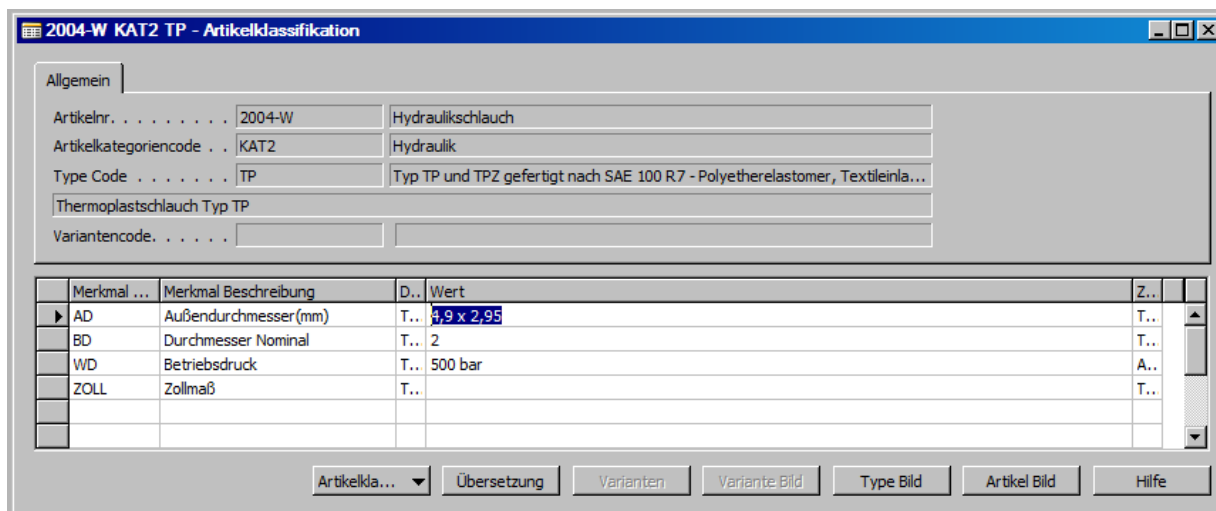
2004-W KAT2 TP - Artikelklassifikation

Allgemein

Artikelnr. . . . . . . . . . 2004-W Hydraulikschlauch
Artikelkategoriencode . . KAT2 Hydraulik
Type Code . . . . . . . TP Typ TP und TPZ gefertigt nach SAE 100 R7 - Polyetherelastomer, Textileinla...
Thermoplastschlauch Typ TP
Variantencode. . . . . .

| Merkmal ... | Merkmal Beschreibung | D.. | Wert | Z.. |
|---|---|---|---|---|
| AD | Außendurchmesser(mm) | T.. | 4,9 x 2,95 | T.. |
| BD | Durchmesser Nominal | T.. | 2 | T.. |
| WD | Betriebsdruck | T.. | 500 bar | A.. |
| ZOLL | Zollmaß | T.. | | T.. |

Artikelkla... Übersetzung Varianten Variante Bild Type Bild Artikel Bild Hilfe